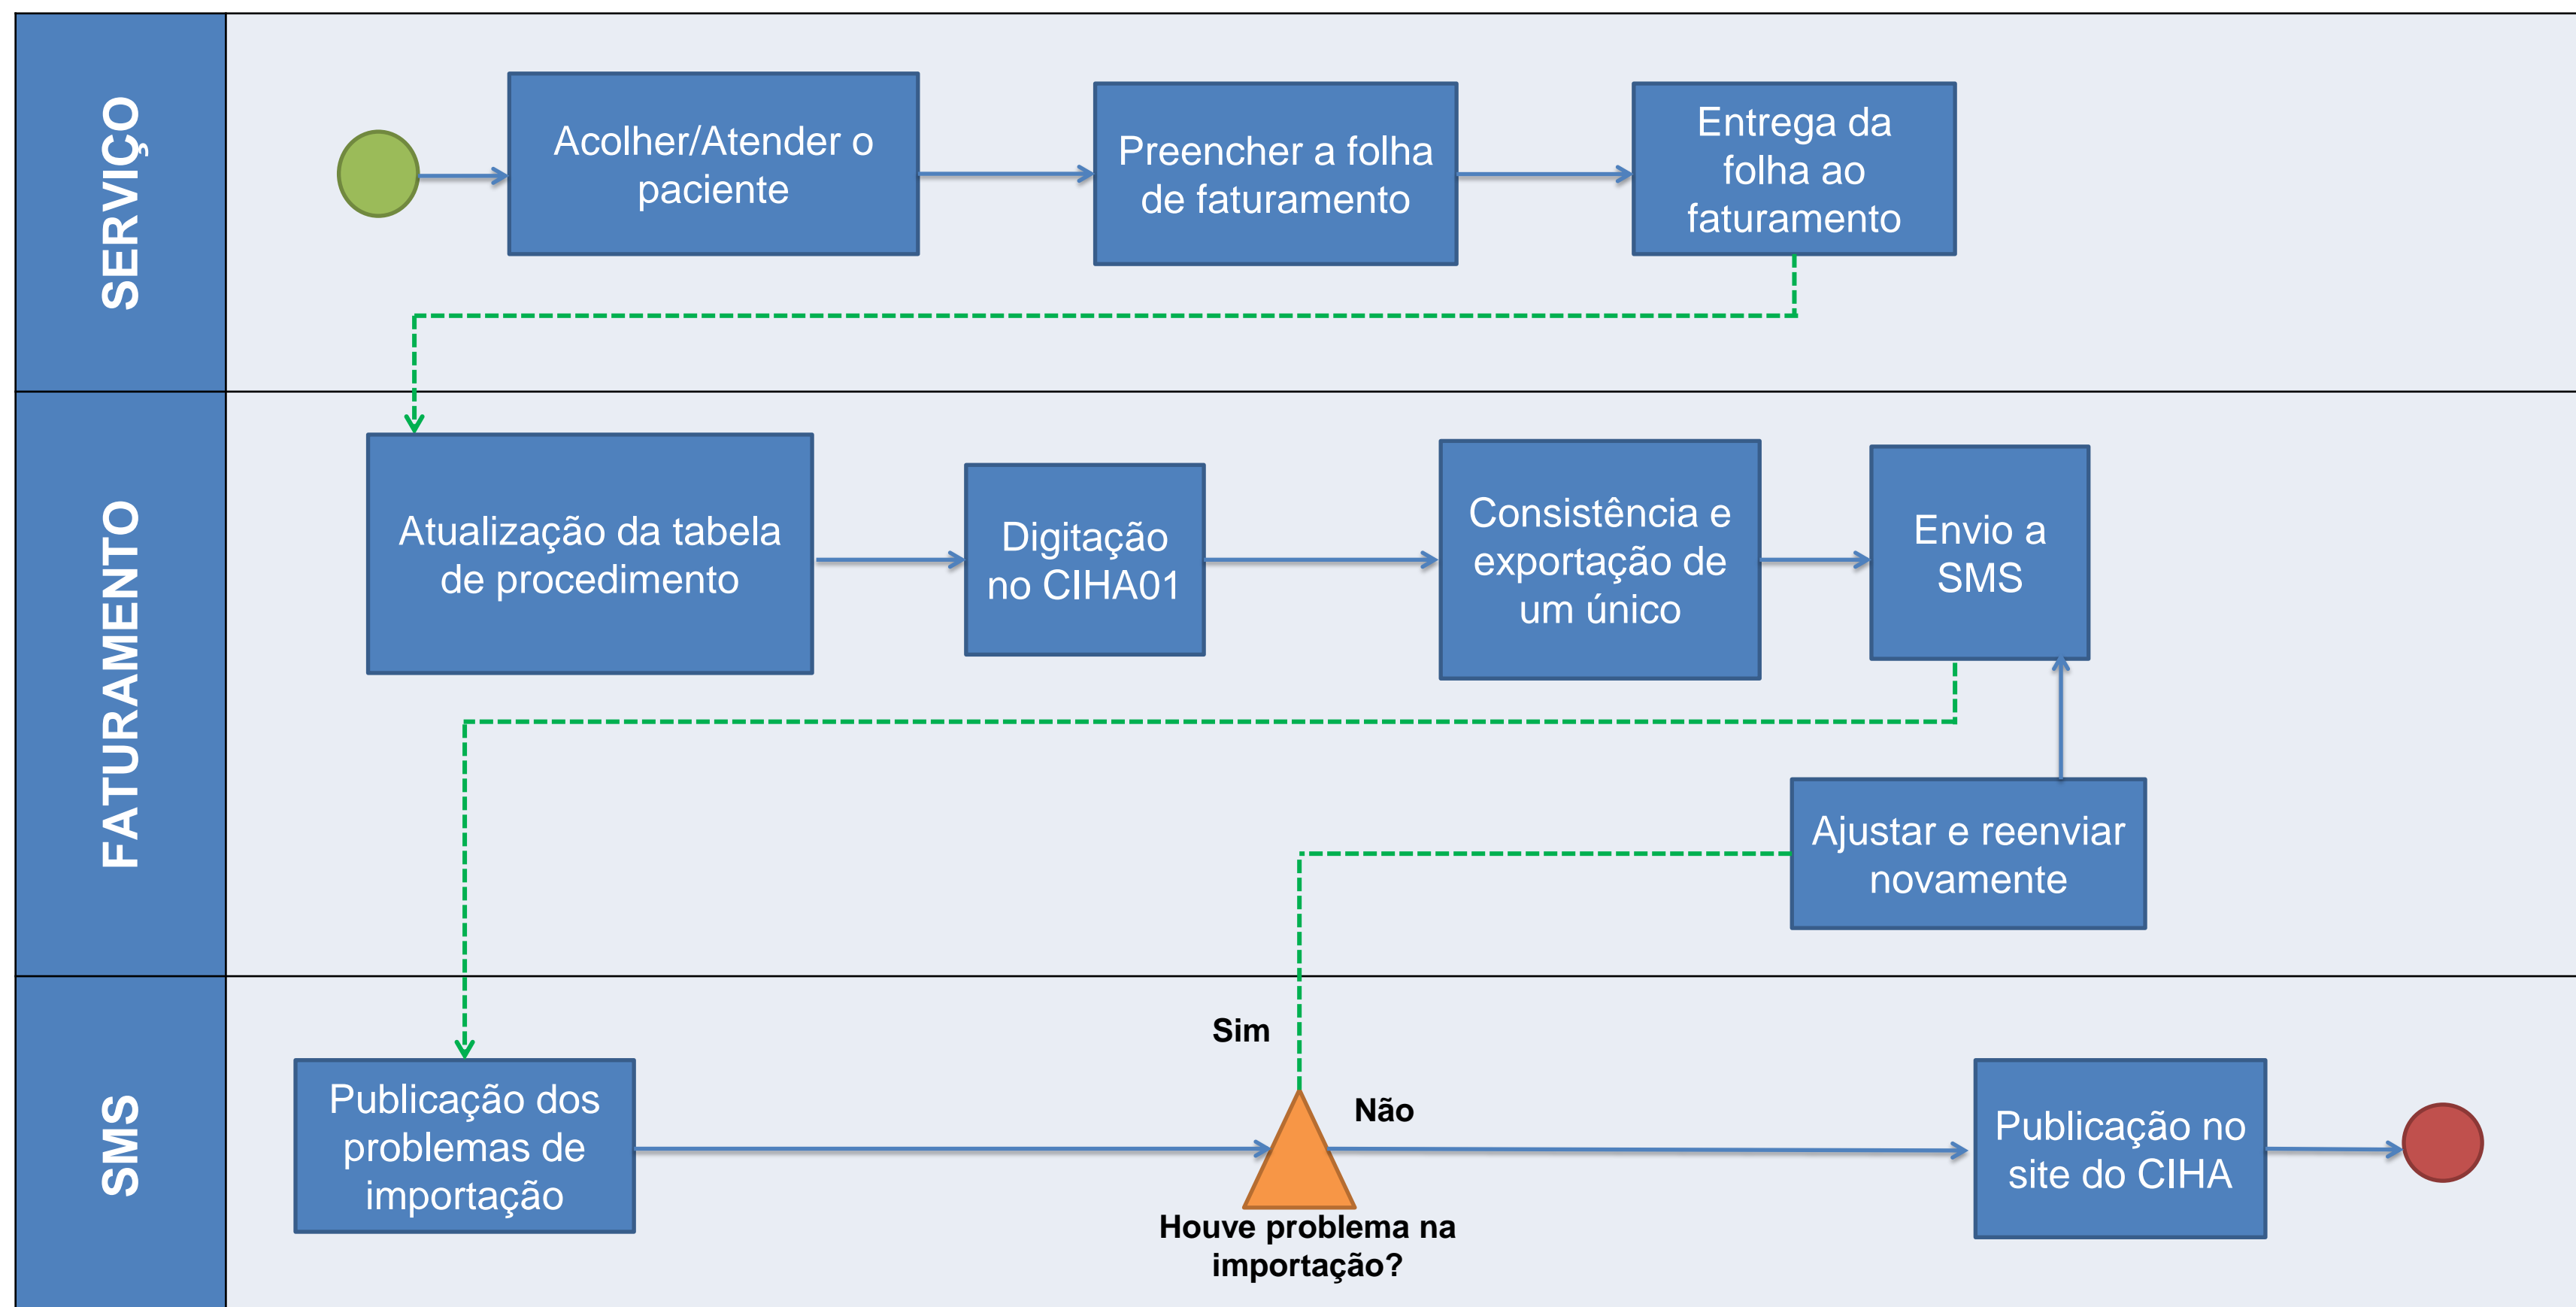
SERVIÇO

Acolher/Atender o paciente

Preencher a folha de faturamento

Entrega da folha ao faturamento

FATURAMENTO

Atualização da tabela de procedimento

Digitação no CIHA01

Consistência e exportação de um único

Envio a SMS

Ajustar e reenviar novamente

SMS

Publicação dos problemas de importação

Sim

Não

Houve problema na importação?

Publicação no site do CIHA